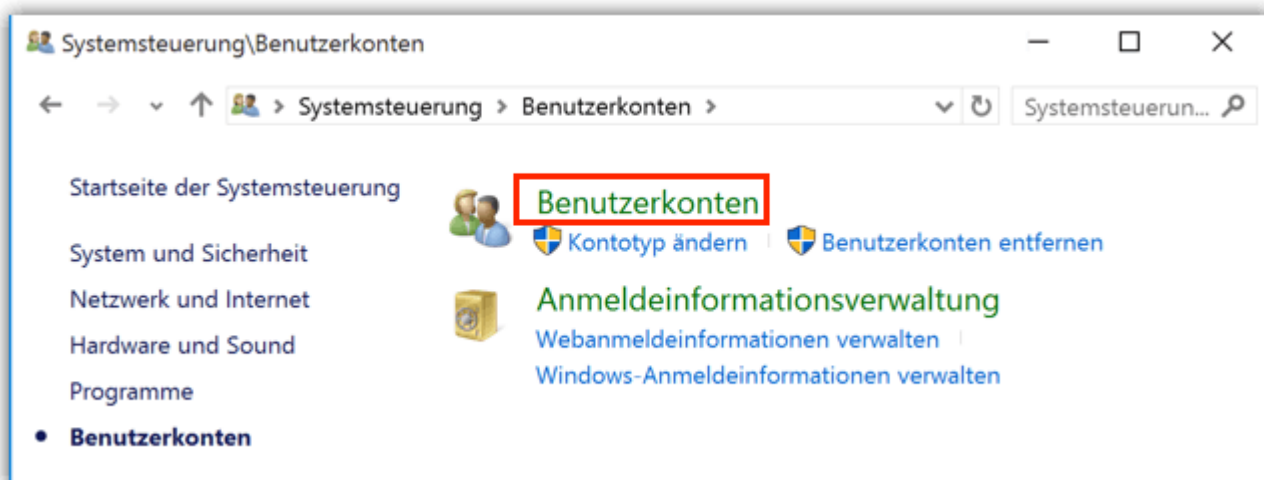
Systemsteuerung\Benutzerkonten

Systemsteuerung > Benutzerkonten >

Systemsteuerun...

Startseite der Systemsteuerung

System und Sicherheit

Netzwerk und Internet

Hardware und Sound

Programme

• Benutzerkonten

Benutzerkonten

Kontotyp ändern | Benutzerkonten entfernen

Anmeldeinformationsverwaltung

Webanmeldeinformationen verwalten

Windows-Anmeldeinformationen verwalten